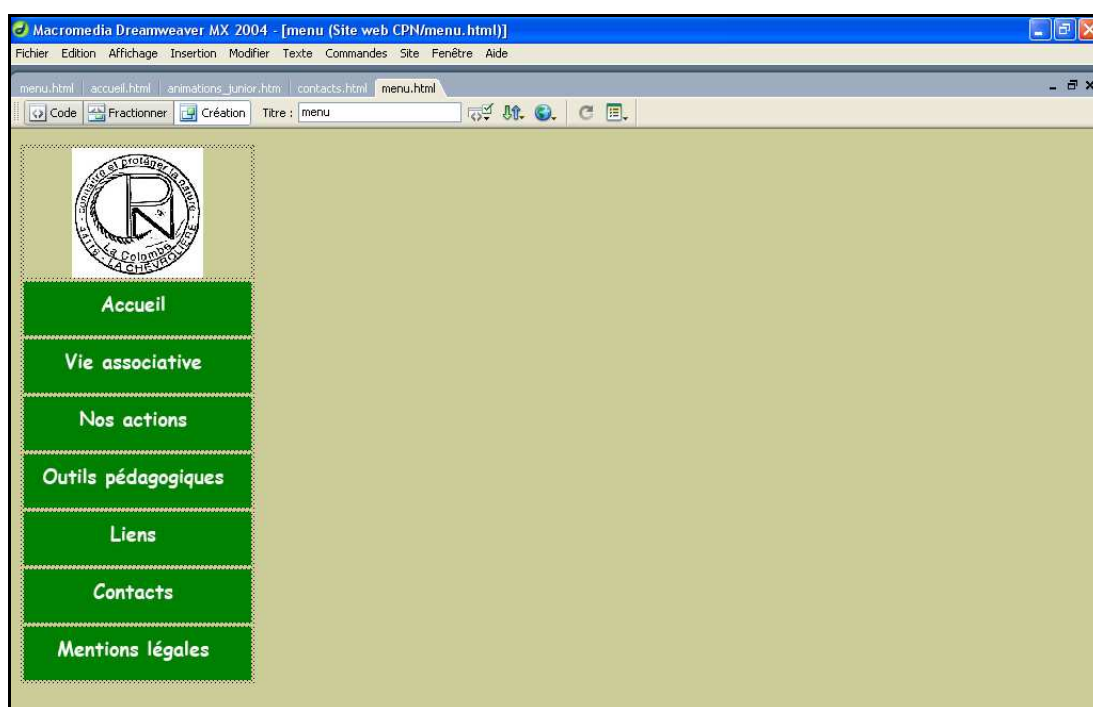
Macromedia Dreamweaver MX 2004 - [menu (Site web CPN/menu.html)]

Fichier Edition Affichage Insertion Modifier Texte Commandes Site Fenêtre Aide

menu.html accueil.html animations_junior.htm contacts.html menu.html

Code Fractionner Création Titre : menu

Connaître et protéger la nature
CPN
La Colombe
LA CHEVROLIÈRE

Accueil

Vie associative

Nos actions

Outils pédagogiques

Liens

Contacts

Mentions légales